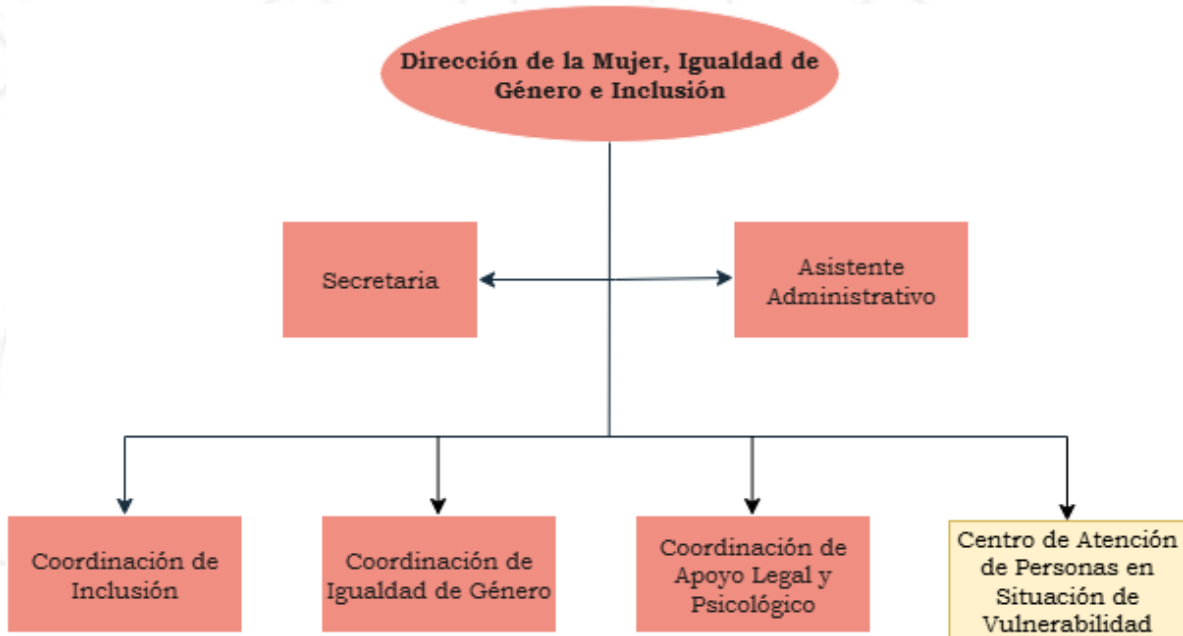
Dirección de la Mujer, Igualdad de Género e Inclusión

Secretaria

Asistente Administrativo

Coordinación de Inclusión

Coordinación de Igualdad de Género

Coordinación de Apoyo Legal y Psicológico

Centro de Atención de Personas en Situación de Vulnerabilidad